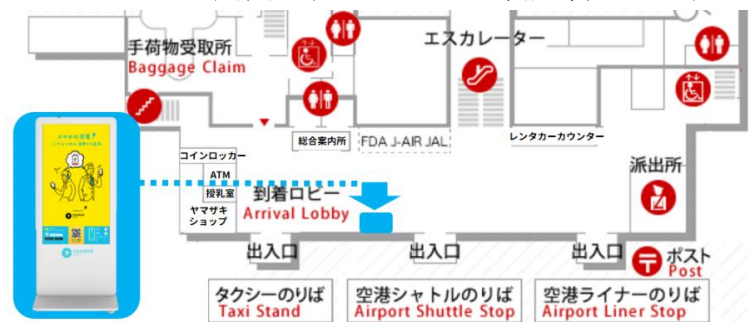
手荷物受取所
Baggage Claim

エスカレーター

総合案内所

FDA J-AIR JAL

レンタカーカウンター

コインロッカー
ATM
授乳室
ヤマザキショップ

到着ロビー
Arrival Lobby

派出所

スマホの充電
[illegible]

出入口

出入口

出入口

ポスト
Post

タクシーのりば
Taxi Stand

空港シャトルのりば
Airport Shuttle Stop

空港ライナーのりば
Airport Liner Stop